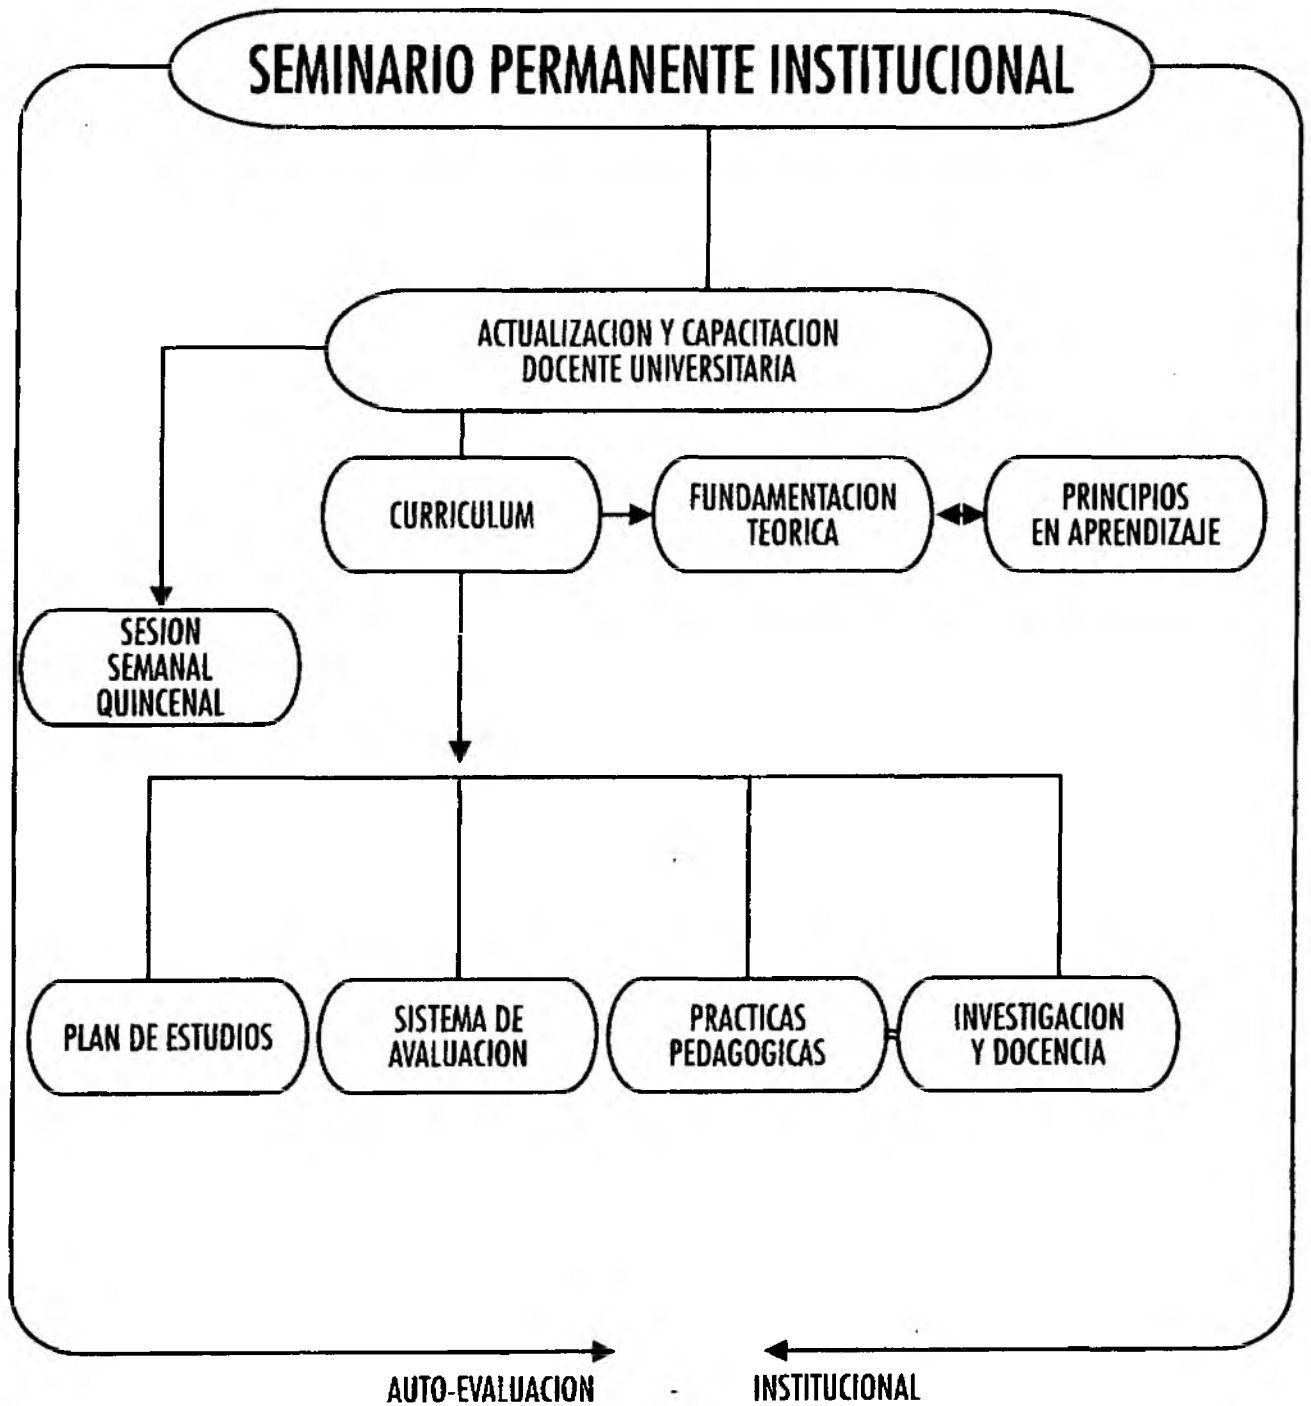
SEMINARIO PERMANENTE INSTITUCIONAL

ACTUALIZACION Y CAPACITACION DOCENTE UNIVERSITARIA

CURRICULUM

FUNDAMENTACION TEORICA

PRINCIPIOS EN APRENDIZAJE

SESION SEMANAL QUINCENAL

PLAN DE ESTUDIOS

SISTEMA DE AVALUACION

PRACTICAS PEDAGOGICAS

INVESTIGACION Y DOCENCIA

AUTO-EVALUACION - INSTITUCIONAL